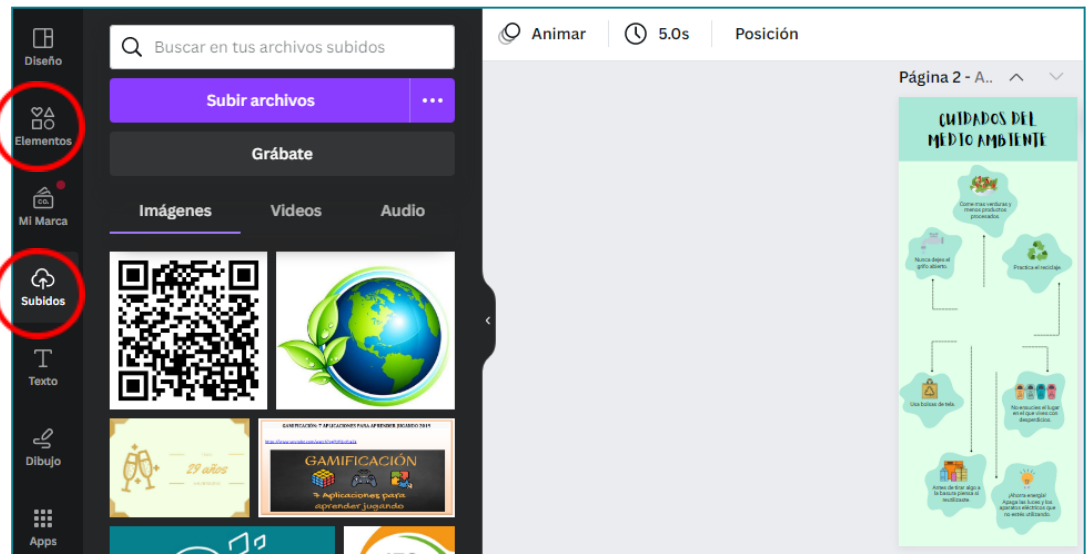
Diseño

Elementos

Mi Marca

Subidos

Texto

Dibujo

Apps

Buscar en tus archivos subidos

Subir archivos

Grábate

Imágenes Videos Audio

29 años

GAMIFICACIÓN: 7 APLICACIONES PARA APRENDER JUGANDO 2019

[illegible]

GAMIFICACIÓN

7 Aplicaciones para aprender jugando

Animar 5.0s Posición

Página 2 - A..

CUIDADOS DEL MEDIO AMBIENTE

Come mas verduras y menos productos procesados.

Nunca dejes el grifo abierto.

Practica el reciclaje.

Usa bolsas de tela.

No ensucies el lugar en el que vives con desperdicios.

Antes de tirar algo a la basura piensa si reutilizarlo.

¡Ahorra energía! Apaga las luces y los aparatos eléctricos que no estés utilizando.